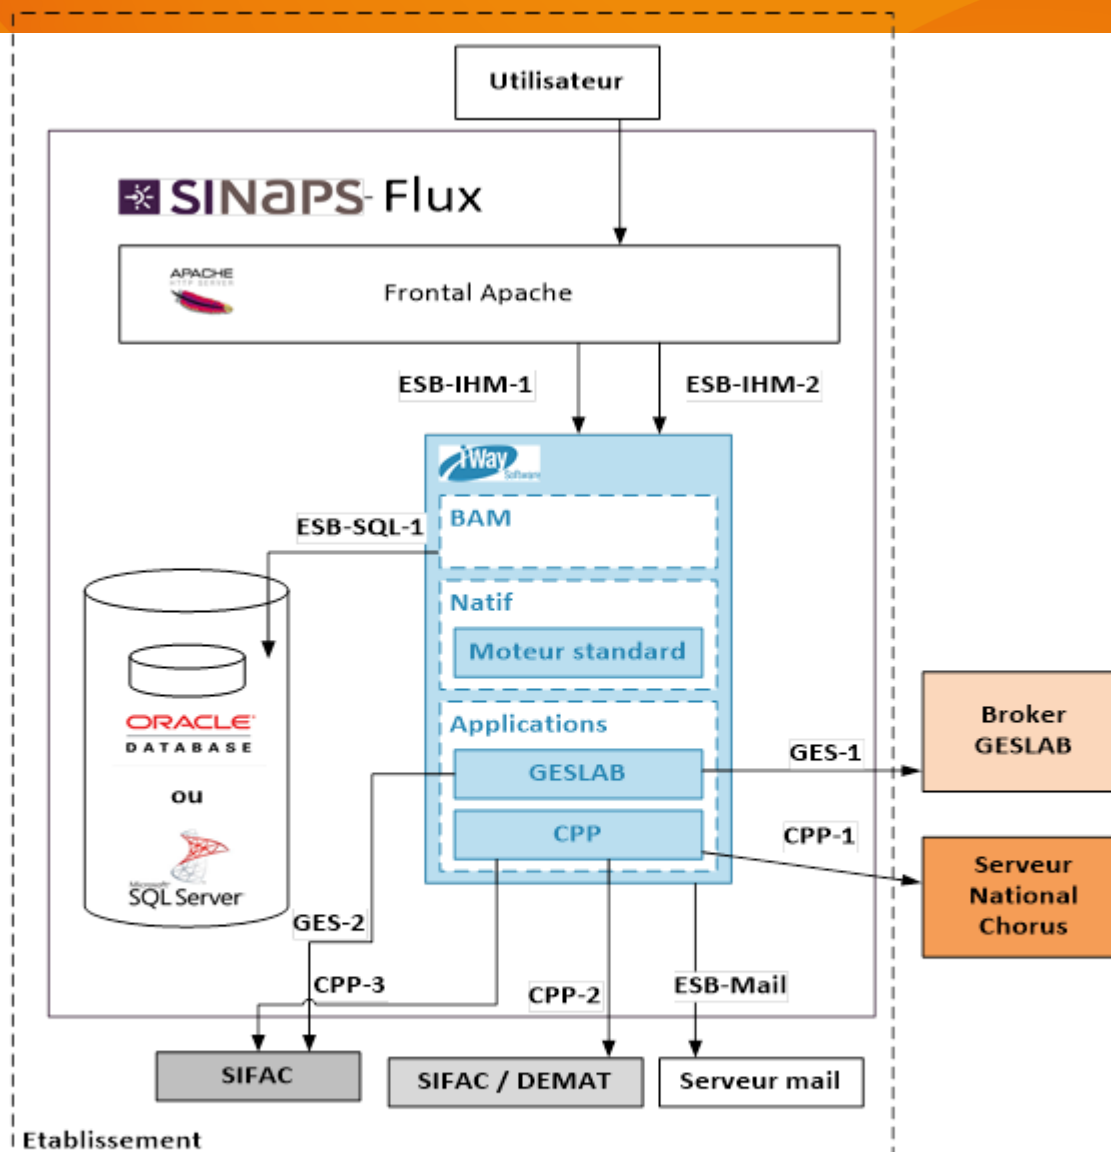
Utilisateur

SINaPS Flux

APACHE

Frontal Apache

ESB-IHM-1

ESB-IHM-2

iWay Software

ESB-SQL-1

BAM

Natif

Moteur standard

Applications

GESLAB

CPP

ORACLE DATABASE

ou

Microsoft SQL Server

GES-1

Broker GESLAB

CPP-1

Serveur National Chorus

GES-2

CPP-3

CPP-2

ESB-Mail

SIFAC

SIFAC / DEMAT

Serveur mail

Etablissement